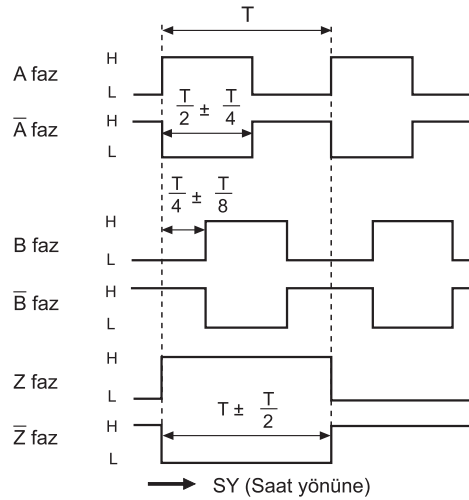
T

A faz
H
L
$\frac{T}{2} \pm \frac{T}{4}$

$\overline{A}$ faz
H
L

$\frac{T}{4} \pm \frac{T}{8}$

B faz
H
L

$\overline{B}$ faz
H
L

Z faz
H
L
$T \pm \frac{T}{2}$

$\overline{Z}$ faz
H
L

SY (Saat yönüne)